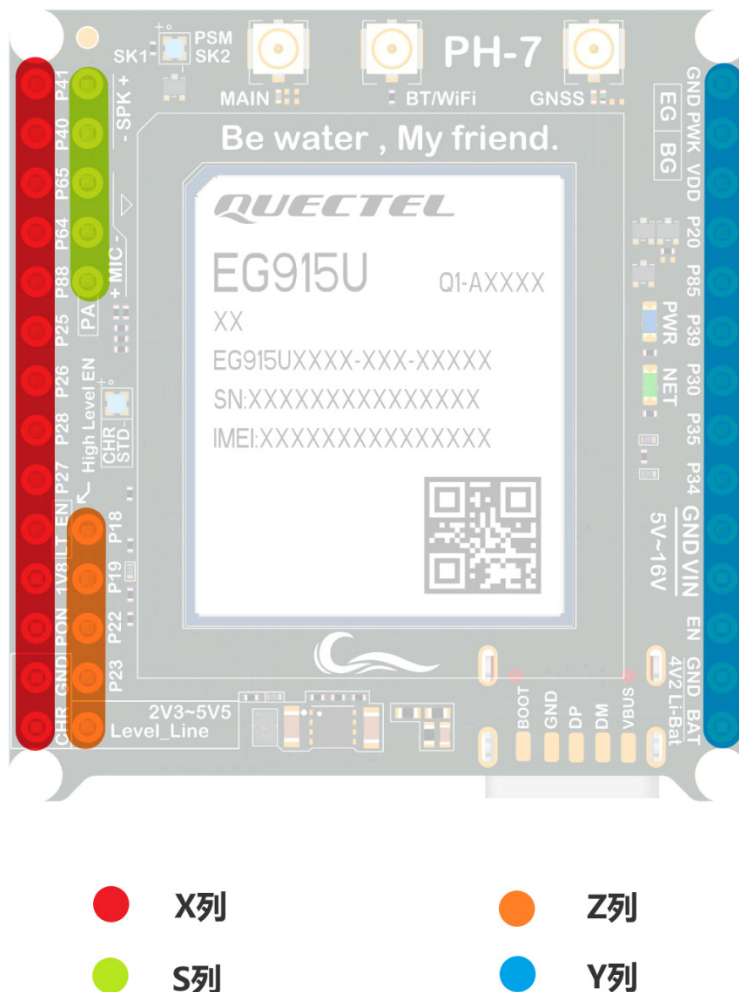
SK1 PSM SK2
MAIN
BT/WiFi
GNSS
PH-7
Be water , My friend.
QUECTEL
EG915U
Q1-AXXXX
XX
EG915UXXXX-XXX-XXXXX
SN:XXXXXXXXXXXXXXX
IMEI:XXXXXXXXXXXXXXX
P41 P40 P65 P64 P88 P25 P26 P28 P27 LT EN 1V8 PON GND CHR
- SPK +
+ MIC -
PA
High Level EN
CHR STD
P18 P19 P22 P23
2V3~5V5
Level_Line
GND PWK VDD P20 P85 P39 P30 P35 P34 GND VIN EN GND BAT
EG BG
PWR NET
5V~16V
4V2 Li-Bat
BOOT GND DP DM VBUS
X列
Z列
S列
Y列